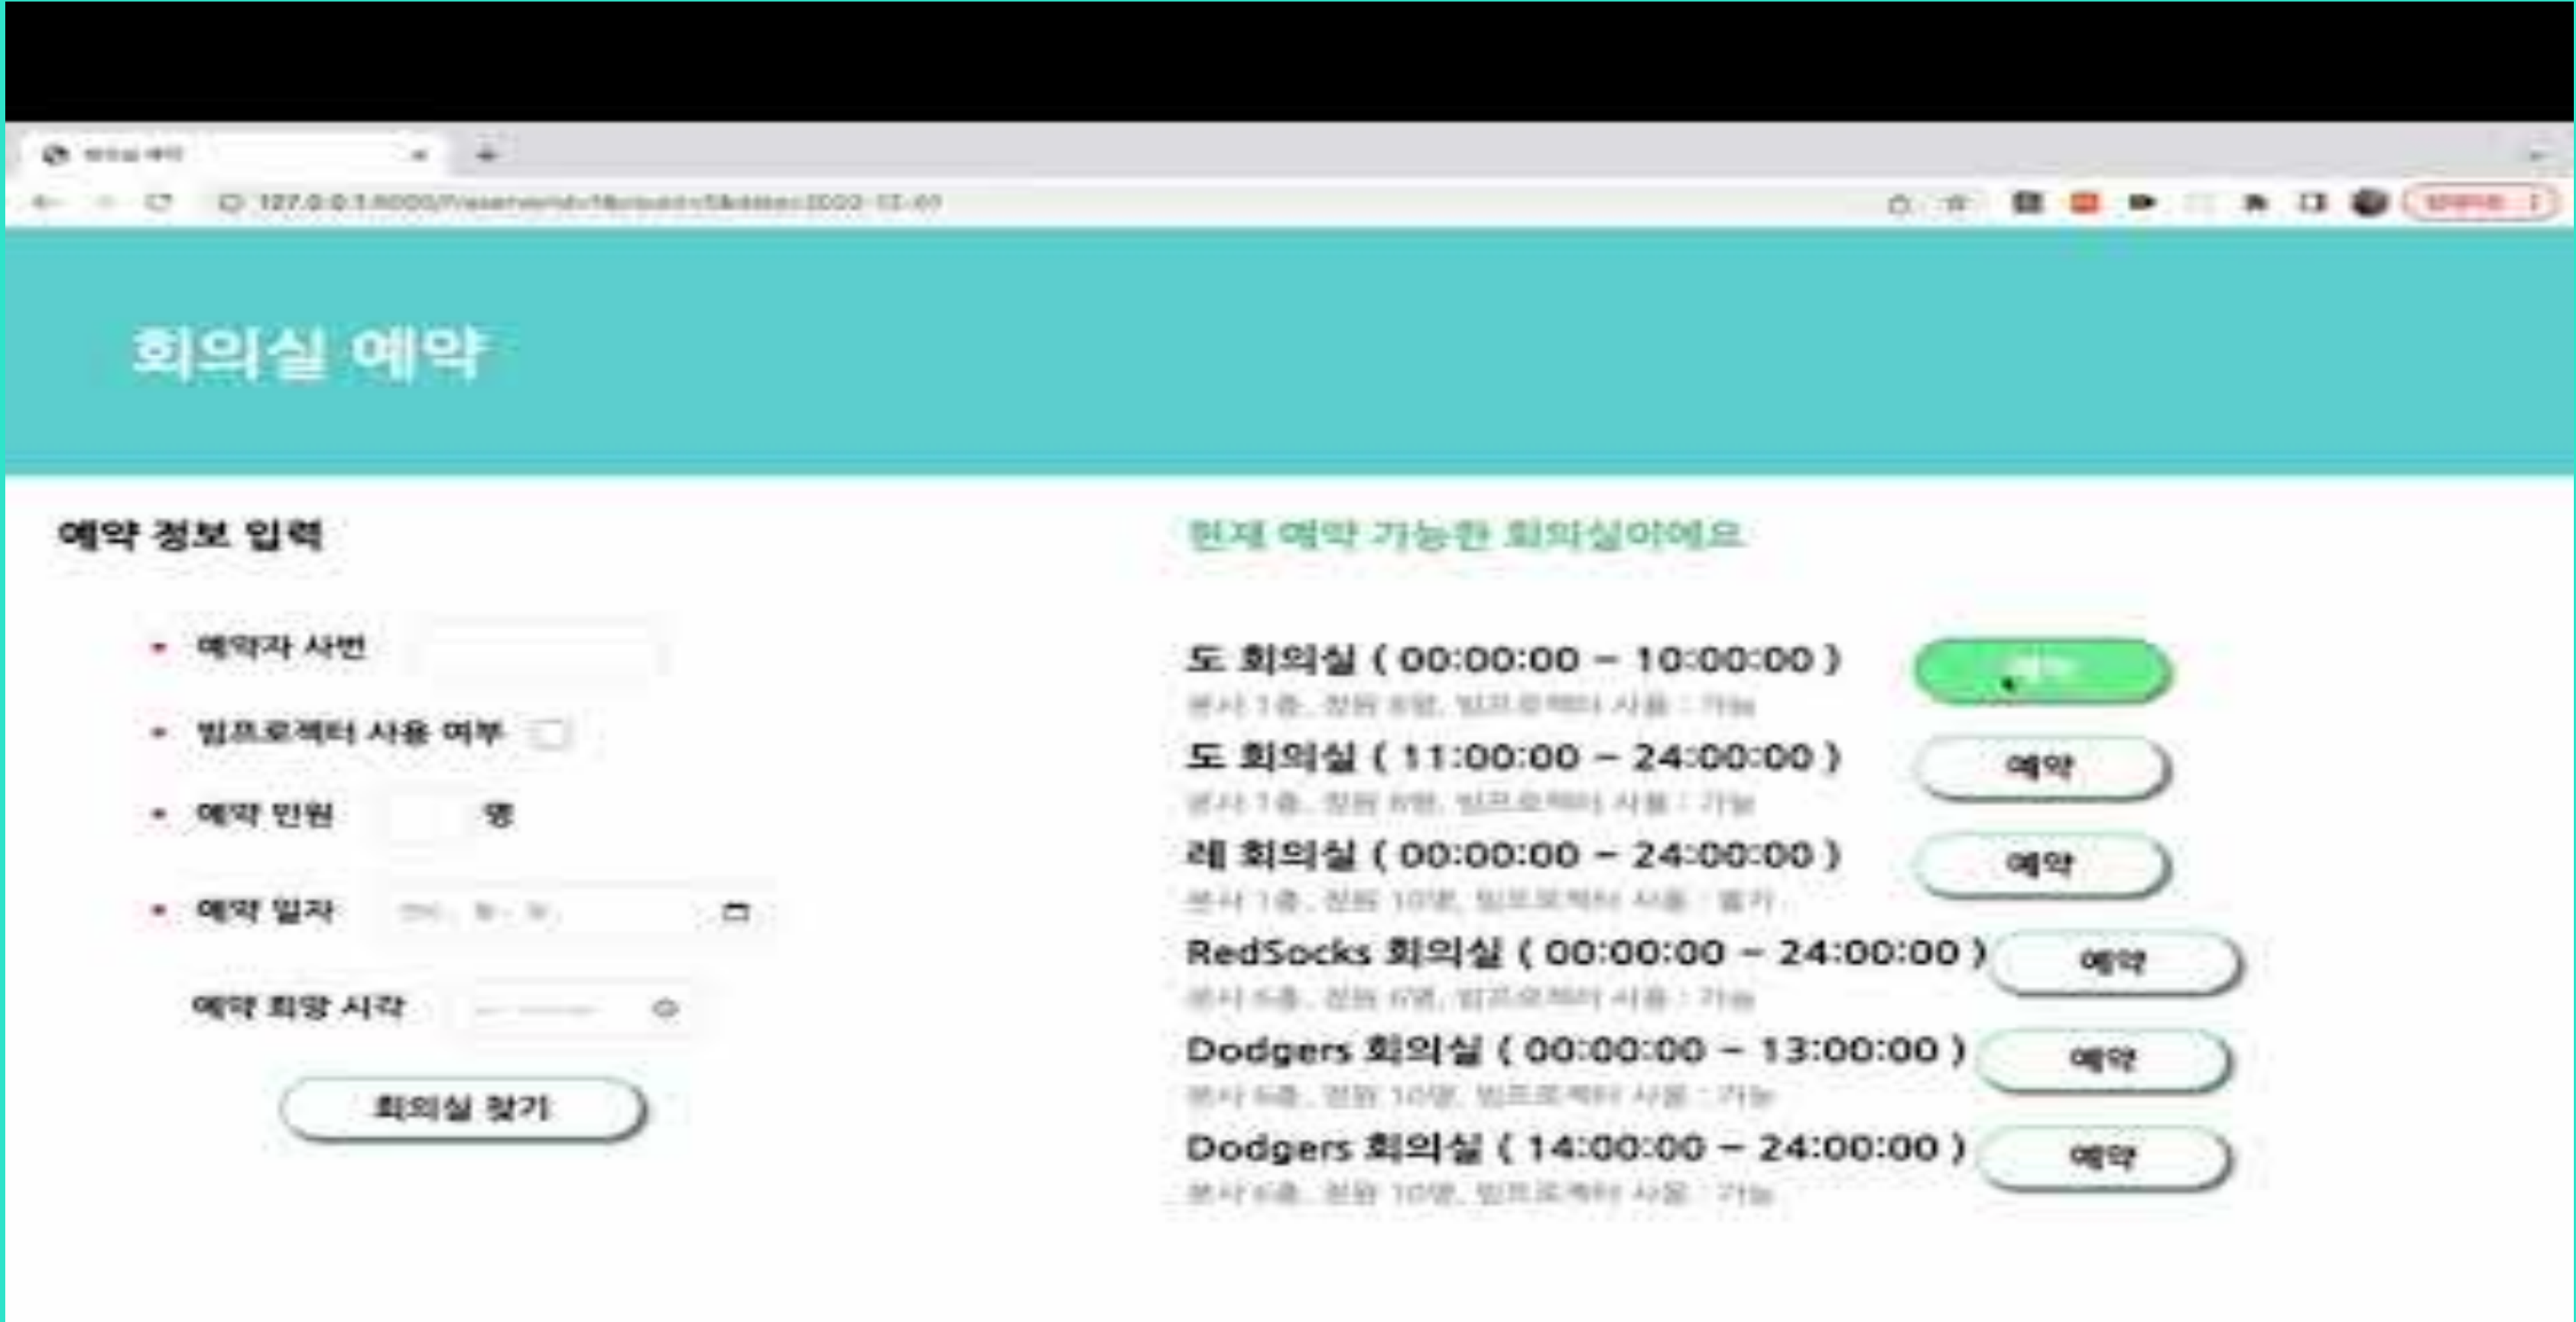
회의실 예약

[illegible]

회의실 예약

예약 정보 입력

• 예약자 사번

• 빔프로젝터 사용 여부

• 예약 인원 명

• 예약 일자

예약 희망 시각

회의실 찾기

현재 예약 가능한 회의실이에요

도 회의실 ( 00:00:00 ~ 10:00:00 )
본사 1층, 정원 8명, 빔프로젝터 사용 : 가능
예약

도 회의실 ( 11:00:00 ~ 24:00:00 )
본사 1층, 정원 8명, 빔프로젝터 사용 : 가능
예약

레 회의실 ( 00:00:00 ~ 24:00:00 )
본사 1층, 정원 10명, 빔프로젝터 사용 : 불가
예약

RedSocks 회의실 ( 00:00:00 ~ 24:00:00 )
본사 6층, 정원 6명, 빔프로젝터 사용 : 가능
예약

Dodgers 회의실 ( 00:00:00 ~ 13:00:00 )
본사 6층, 정원 10명, 빔프로젝터 사용 : 가능
예약

Dodgers 회의실 ( 14:00:00 ~ 24:00:00 )
본사 6층, 정원 10명, 빔프로젝터 사용 : 가능
예약